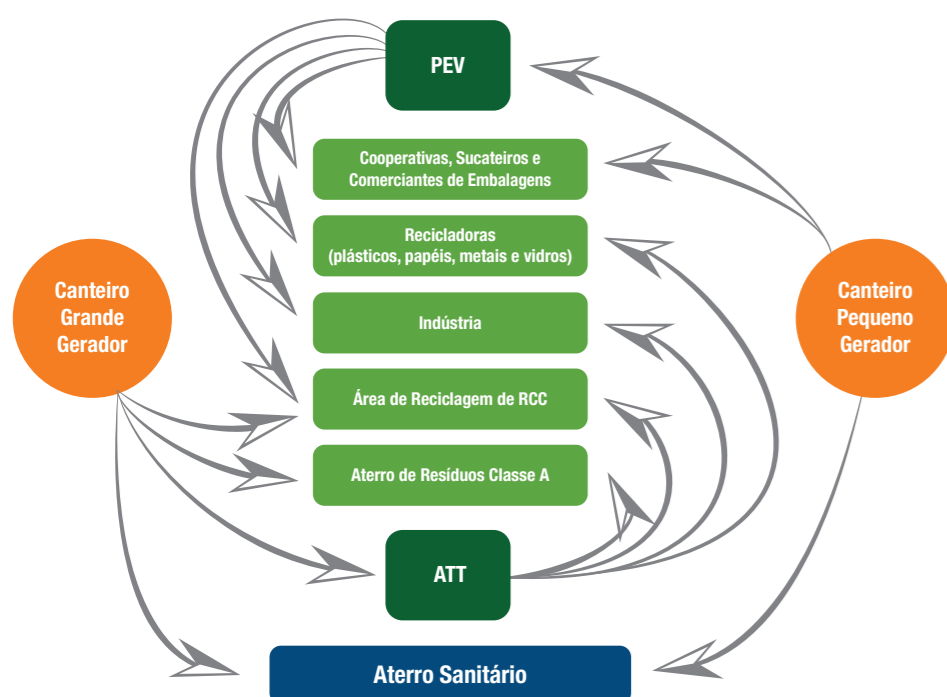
PEV

Cooperativas, Sucateiros e Comerciantes de Embalagens

Recicladoras (plásticos, papéis, metais e vidros)

Indústria

Área de Reciclagem de RCC

Aterro de Resíduos Classe A

Canteiro Grande Gerador

Canteiro Pequeno Gerador

ATT

Aterro Sanitário